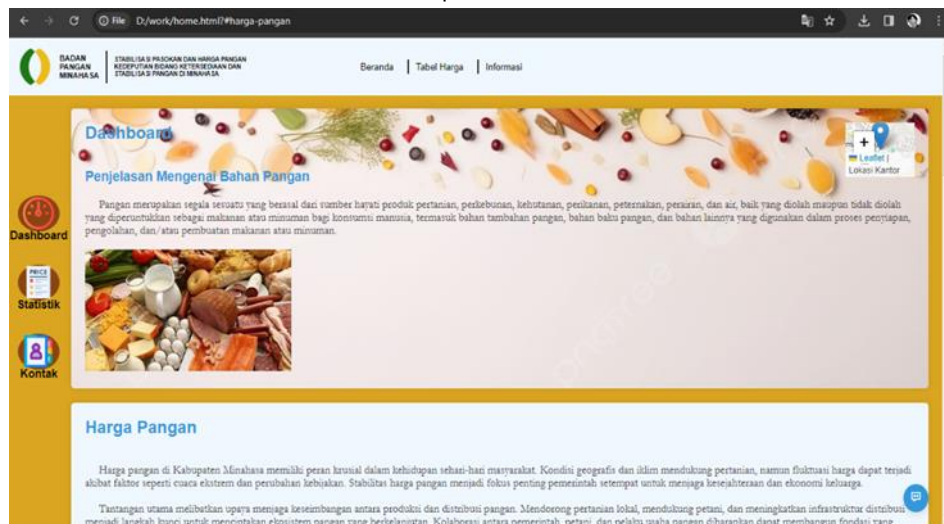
File D:/work/home.html?#harga-pangan

BADAN PANGAN MINAHASA

STABILISASI PASOKAN DAN HARGA PANGAN KEDEPUTIAN BIDANG KETERSEDIAAN DAN STABILISASI PANGAN DI MINAHASA

Beranda | Tabel Harga | Informasi

Dashboard

Statistik

Kontak

Dashboard

Penjelasan Mengenai Bahan Pangan

+

Leaflet | Lokasi Kantor

Pangan merupakan segala sesuatu yang berasal dari sumber hayati produk pertanian, perkebunan, kehutanan, perikanan, peternakan, perairan, dan air, baik yang diolah maupun tidak diolah yang diperuntukkan sebagai makanan atau minuman bagi konsumsi manusia, termasuk bahan tambahan pangan, bahan baku pangan, dan bahan lainnya yang digunakan dalam proses penyiapan, pengolahan, dan/atau pembuatan makanan atau minuman.

PRICE

Harga Pangan

Harga pangan di Kabupaten Minahasa memiliki peran krusial dalam kehidupan sehari-hari masyarakat. Kondisi geografis dan iklim mendukung pertanian, namun fluktuasi harga dapat terjadi akibat faktor seperti cuaca ekstrem dan perubahan kebijakan. Stabilitas harga pangan menjadi fokus penting pemerintah setempat untuk menjaga kesejahteraan dan ekonomi keluarga.

Tantangan utama melibatkan upaya menjaga keseimbangan antara produksi dan distribusi pangan. Mendorong pertanian lokal, mendukung petani, dan meningkatkan infrastruktur distribusi menjadi langkah kunci untuk menciptakan ekosistem pangan yang berkelanjutan. Kolaborasi antara pemerintah, petani, dan pelaku usaha pangan diharapkan dapat membangun fondasi yang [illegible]